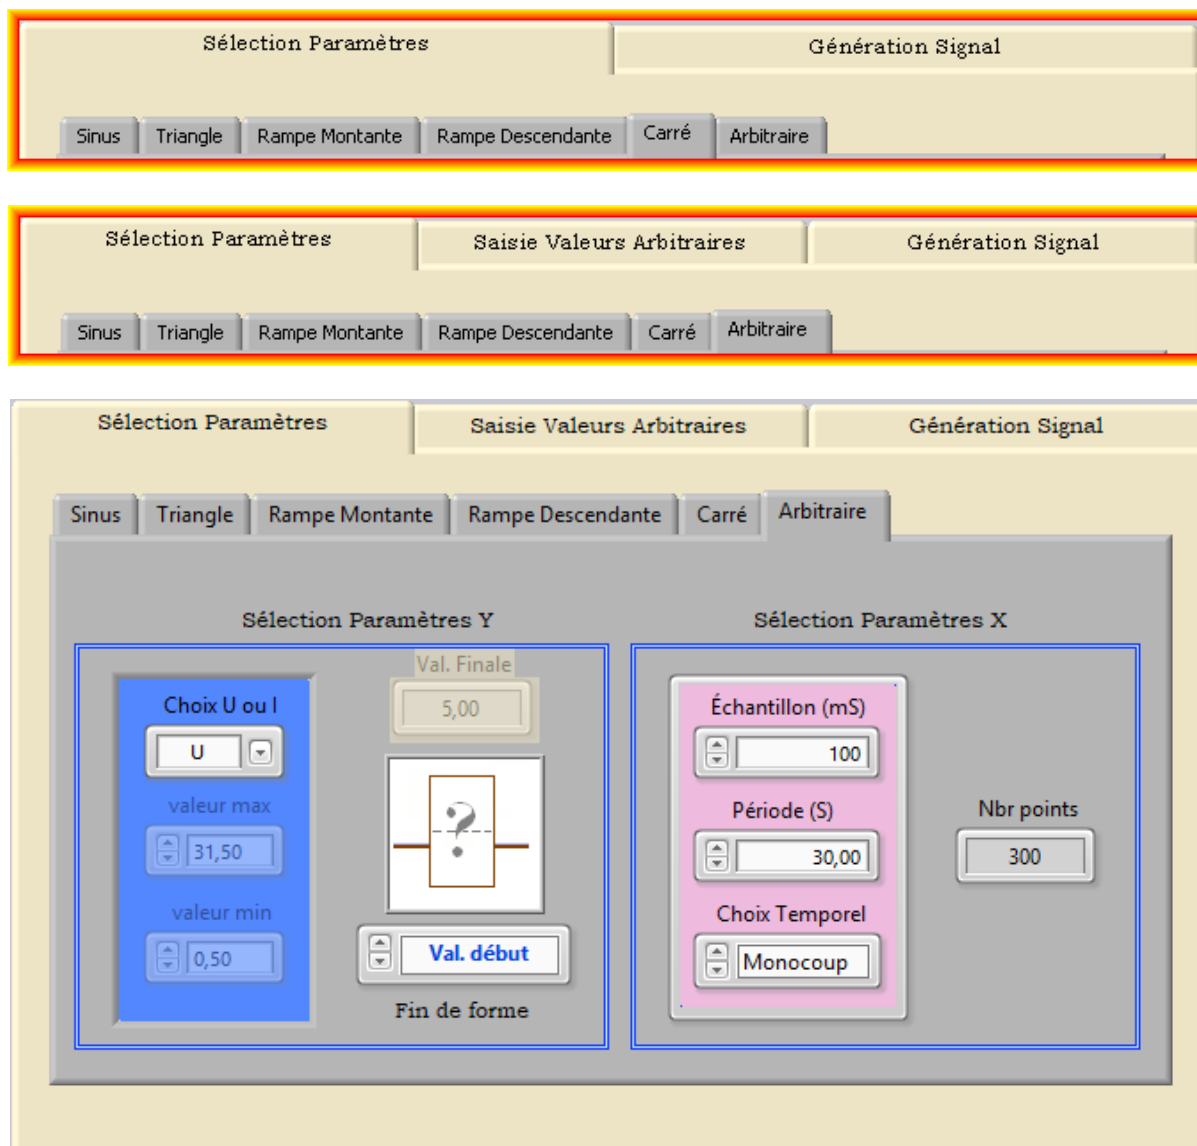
Sélection Paramètres
Génération Signal

Sinus
Triangle
Rampe Montante
Rampe Descendante
Carré
Arbitraire

Sélection Paramètres
Saisie Valeurs Arbitraires
Génération Signal

Sinus
Triangle
Rampe Montante
Rampe Descendante
Carré
Arbitraire

Sélection Paramètres
Saisie Valeurs Arbitraires
Génération Signal

Sinus
Triangle
Rampe Montante
Rampe Descendante
Carré
Arbitraire

Sélection Paramètres Y

Choix U ou I
U
valeur max
31,50
valeur min
0,50

Val. Finale
5,00
?
Val. début
Fin de forme

Sélection Paramètres X

Échantillon (mS)
100
Période (S)
30,00
Choix Temporel
Monocoup

Nbr points
300